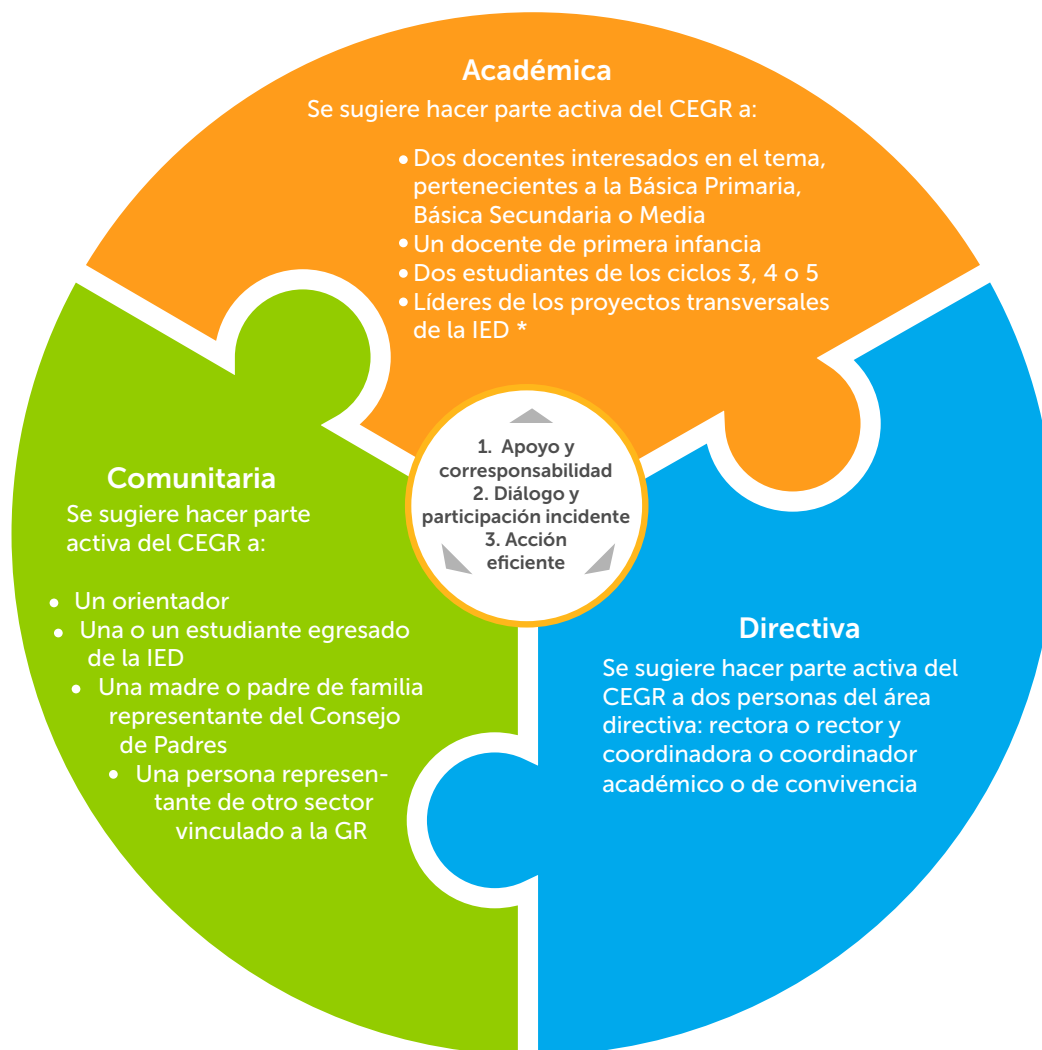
Académica
Se sugiere hacer parte activa del CEGR a:

• Dos docentes interesados en el tema, pertenecientes a la Básica Primaria, Básica Secundaria o Media
• Un docente de primera infancia
• Dos estudiantes de los ciclos 3, 4 o 5
• Líderes de los proyectos transversales de la IED *

1. Apoyo y corresponsabilidad
2. Diálogo y participación incidente
3. Acción eficiente

Comunitaria
Se sugiere hacer parte activa del CEGR a:

• Un orientador
• Una o un estudiante egresado de la IED
• Una madre o padre de familia representante del Consejo de Padres
• Una persona representante de otro sector vinculado a la GR

Directiva
Se sugiere hacer parte activa del CEGR a dos personas del área directiva: rectora o rector y coordinadora o coordinador académico o de convivencia